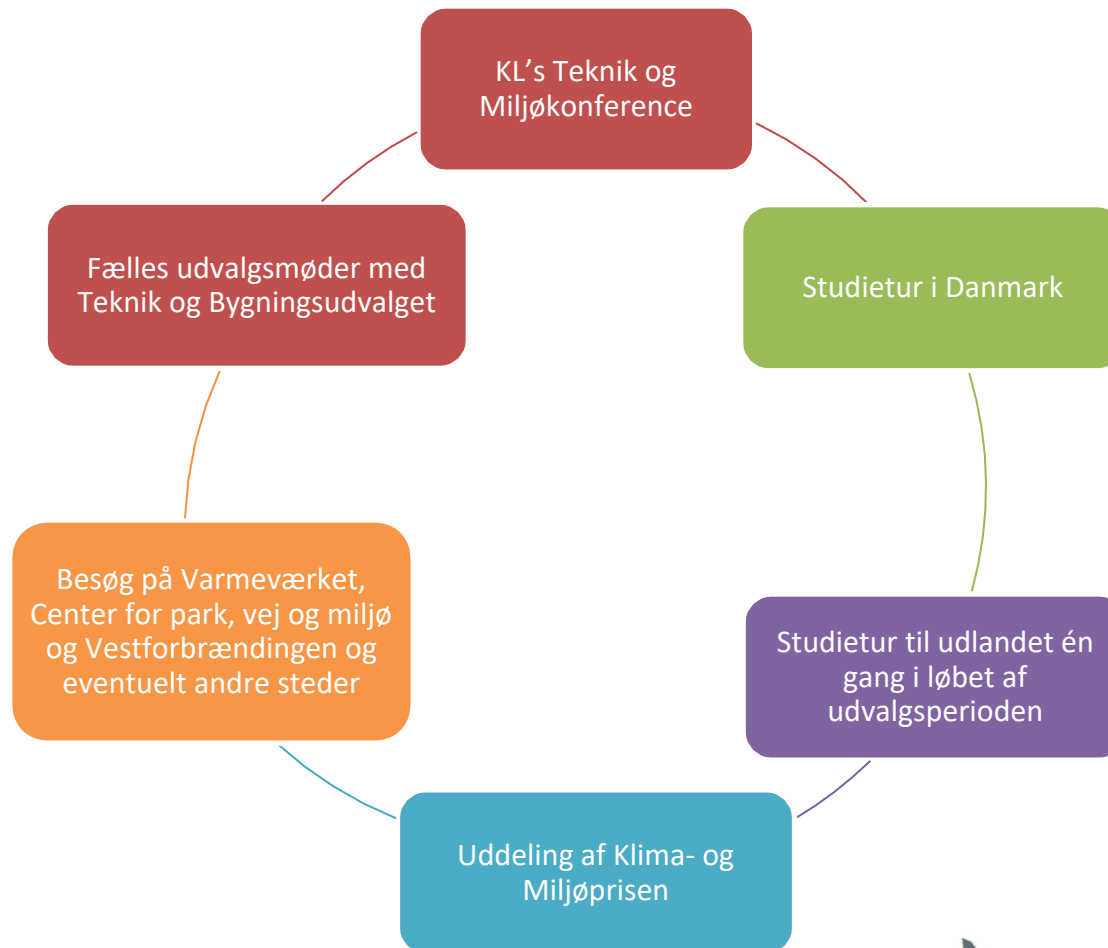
KL’s Teknik og Miljøkonference

Studietur i Danmark

Studietur til udlandet én gang i løbet af udvalgsperioden

Uddeling af Klima- og Miljøprisen

Besøg på Varmeværket, Center for park, vej og miljø og Vestforbrændingen og eventuelt andre steder

Fælles udvalgsmøder med Teknik og Bygningsudvalget